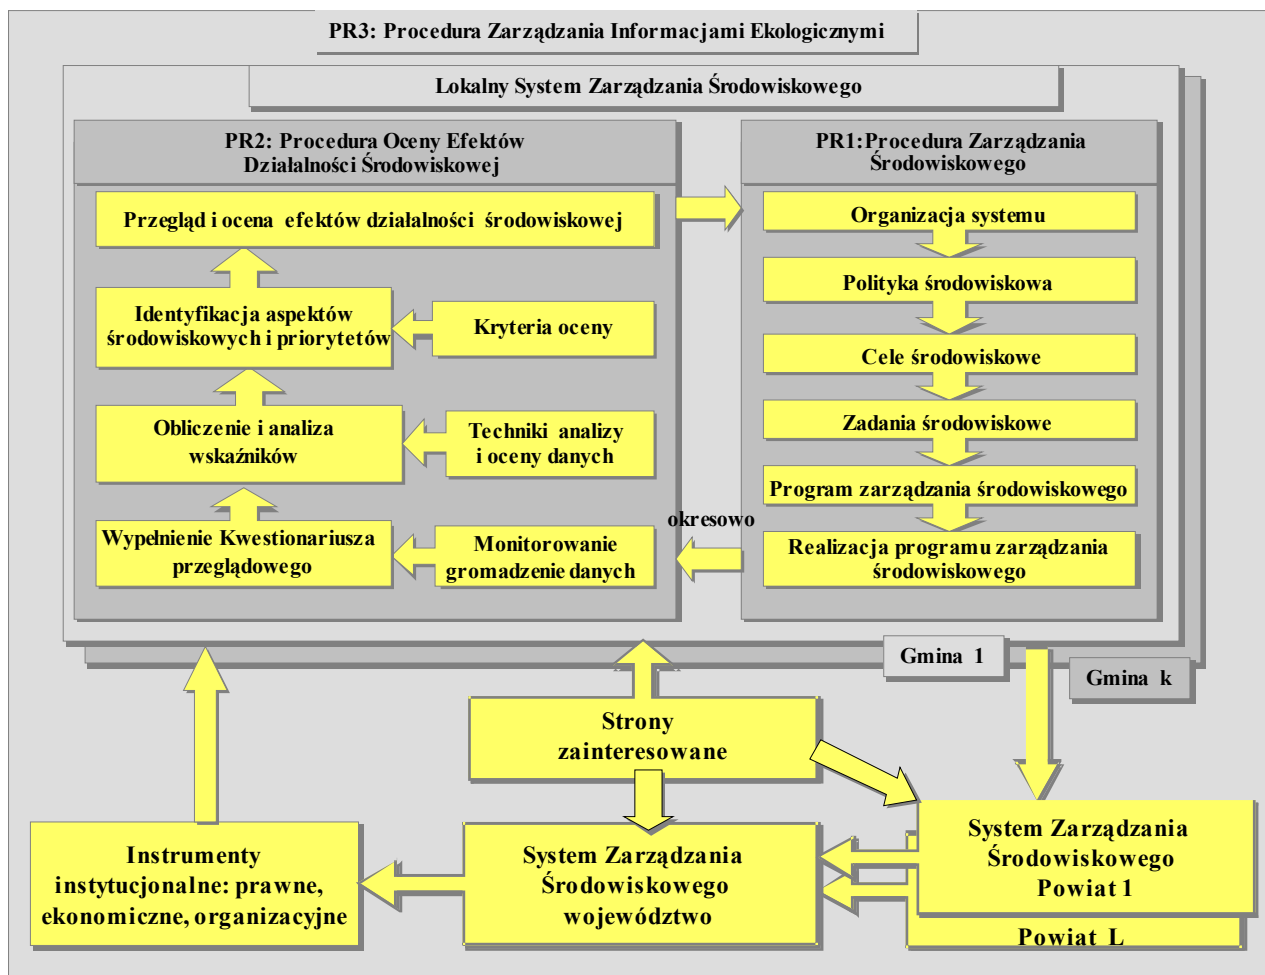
PR3: Procedura Zarządzania Informacjami Ekologicznymi

Lokalny System Zarządzania Środowiskowego

PR2: Procedura Oceny Efektów Działalności Środowiskowej

Przegląd i ocena efektów działalności środowiskowej

Identyfikacja aspektów środowiskowych i priorytetów

Kryteria oceny

Obliczenie i analiza wskaźników

Techniki analizy i oceny danych

Wypełnienie Kwestionariusza przeglądowego

Monitorowanie gromadzenie danych

PR1: Procedura Zarządzania Środowiskowego

Organizacja systemu

Polityka środowiskowa

Cele środowiskowe

Zadania środowiskowe

Program zarządzania środowiskowego

okresowo

Realizacja programu zarządzania środowiskowego

Gmina 1

Gmina k

Strony zainteresowane

Instrumenty instytucjonalne: prawne, ekonomiczne, organizacyjne

System Zarządzania Środowiskowego województwo

System Zarządzania Środowiskowego Powiat 1

Powiat L